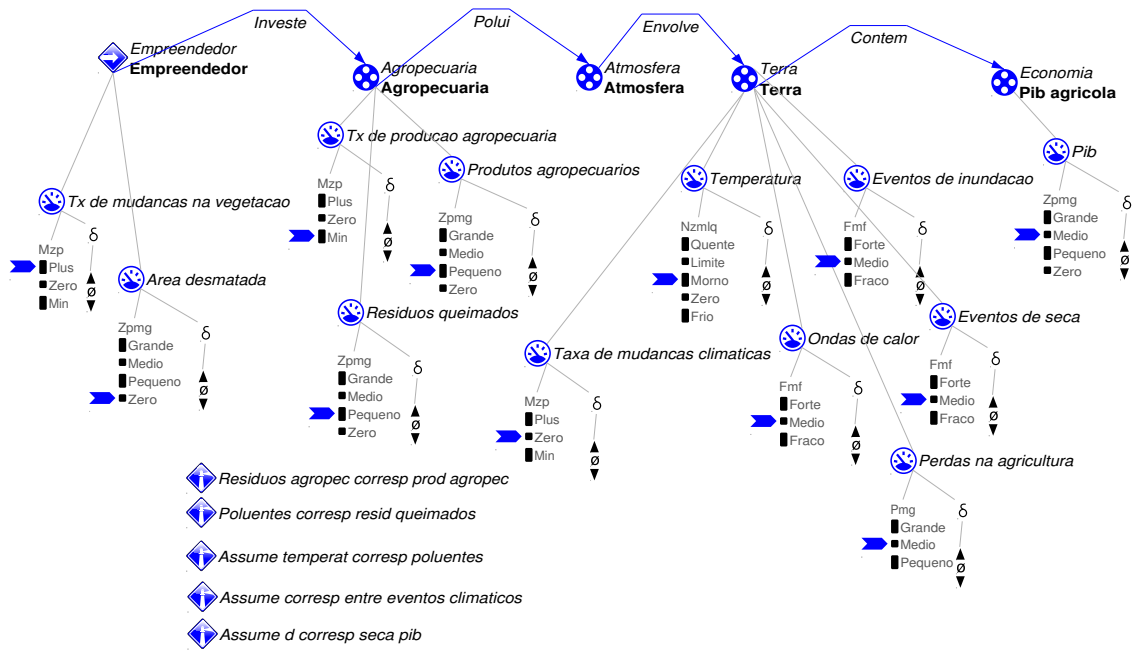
Investe
Polui
Envolve
Contem

Empreendedor
Empreendedor

Agropecuaria
Agropecuaria

Atmosfera
Atmosfera

Terra
Terra

Economia
Pib agricola

Tx de mudancas na vegetacao
Mzp
Plus
Zero
Min
δ
ø

Area desmatada
Zpmg
Grande
Medio
Pequeno
Zero
δ
ø

Tx de producao agropecuaria
Mzp
Plus
Zero
Min
δ
ø

Produtos agropecuarios
Zpmg
Grande
Medio
Pequeno
Zero
δ
ø

Residuos queimados
Zpmg
Grande
Medio
Pequeno
Zero
δ
ø

Taxa de mudancas climaticas
Mzp
Plus
Zero
Min
δ
ø

Temperatura
Nzmlq
Quente
Limite
Morno
Zero
Frio
δ
ø

Eventos de inundacao
Fmf
Forte
Medio
Fraco
δ
ø

Ondas de calor
Fmf
Forte
Medio
Fraco
δ
ø

Eventos de seca
Fmf
Forte
Medio
Fraco
δ
ø

Perdas na agricultura
Pmg
Grande
Medio
Pequeno
δ
ø

Pib
Zpmg
Grande
Medio
Pequeno
Zero
δ
ø

Residuos agropec corresp prod agropec
Poluentes corresp resid queimados
Assume temperat corresp poluentes
Assume corresp entre eventos climaticos
Assume d corresp seca pib